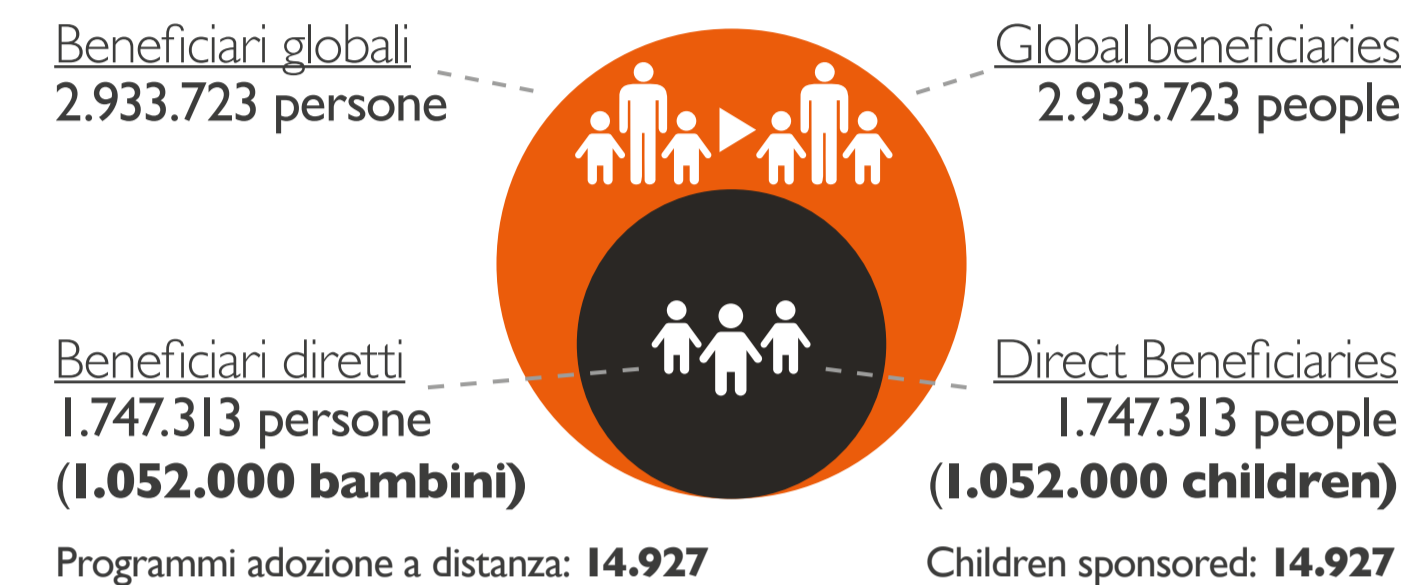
Beneficiari globali
2.933.723 persone

Global beneficiaries
2.933.723 people

Beneficiari diretti
1.747.313 persone
(1.052.000 bambini)

Direct Beneficiaries
1.747.313 people
(1.052.000 children)

Programmi adozione a distanza: 14.927

Children sponsored: 14.927